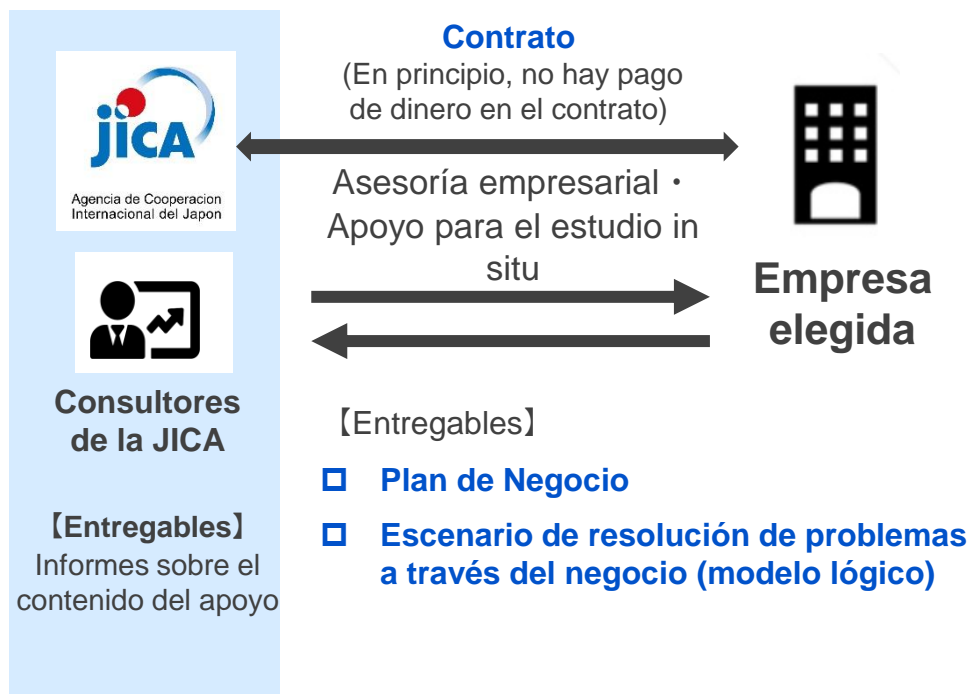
jica
Agencia de Cooperacion Internacional del Japon

Consultores de la JICA

【Entregables】
Informes sobre el contenido del apoyo

Contrato
(En principio, no hay pago de dinero en el contrato)

Asesoría empresarial・Apoyo para el estudio in situ

Empresa elegida

【Entregables】
□ Plan de Negocio
□ Escenario de resolución de problemas a través del negocio (modelo lógico)